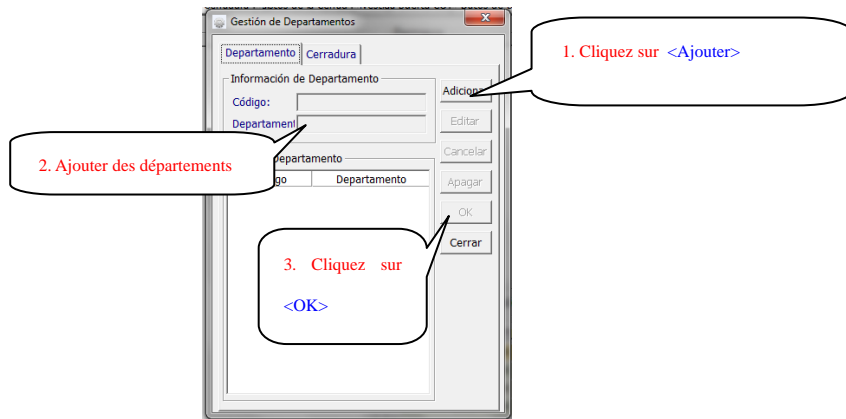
Gestión de Departamentos

Departamento | Cerradura

Información de Departamento

Código:

Departament

Adicion

Editar

Cancelar

Apagar

OK

Cerrar

Departamento

go | Departamento

1. Cliquez sur <Ajouter>

2. Ajouter des départements

3. Cliquez sur <OK>